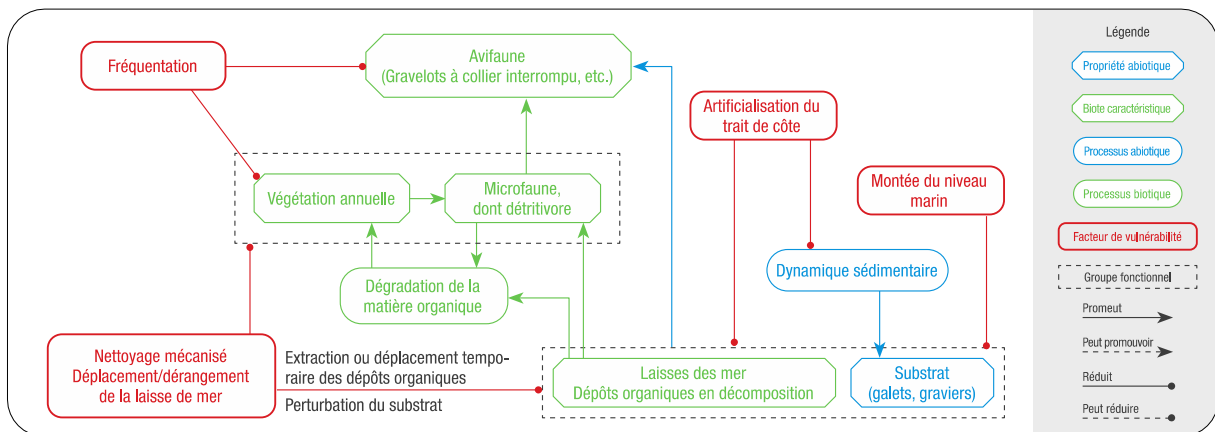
Fréquentation

Avifaune
(Gravelots à collier interrompu, etc.)

Artificialisation du trait de côte

Montée du niveau marin

Végétation annuelle

Microfaune, dont détritivore

Dégradation de la matière organique

Dynamique sédimentaire

Nettoyage mécanisé
Déplacement/dérangement de la laisse de mer

Extraction ou déplacement temporaire des dépôts organiques

Perturbation du substrat

Laisses des mer
Dépôts organiques en décomposition

Substrat
(galets, graviers)

Légende

Propriété abiotique

Biote caractéristique

Processus abiotique

Processus biotique

Facteur de vulnérabilité

Groupe fonctionnel

Promeut

Peut promouvoir

Réduit

Peut réduire